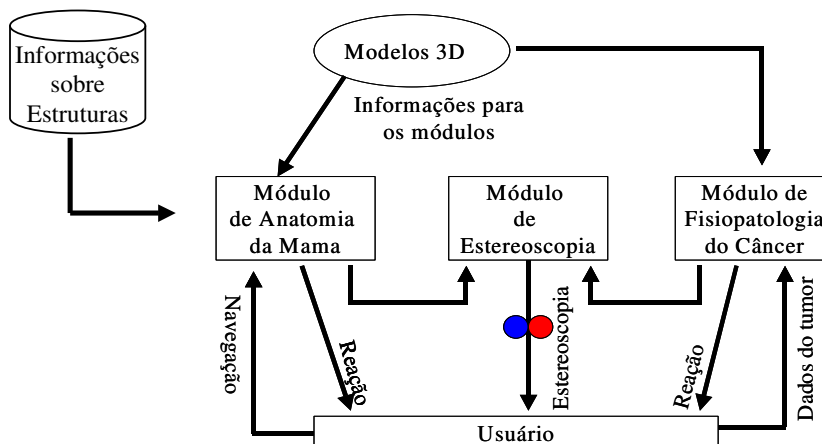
Informações sobre Estruturas

Modelos 3D

Informações para os módulos

Módulo de Anatomia da Mama

Módulo de Estereoscopia

Módulo de Fisiopatologia do Câncer

Navegação

Reação

Estereoscopia

Reação

Dados do tumor

Usuário